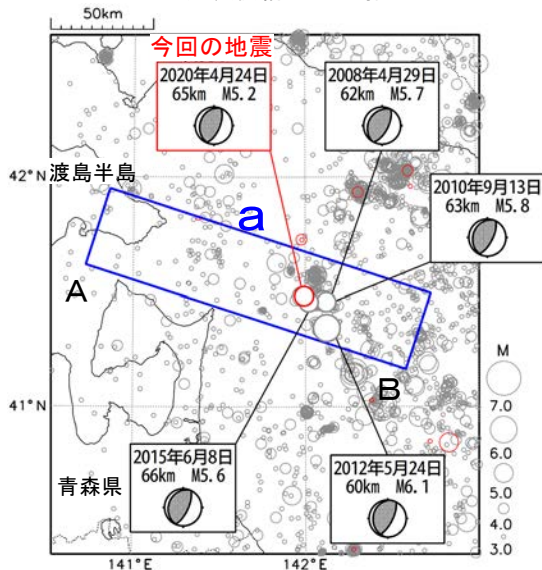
50km

今回の地震

2020年4月24日
65km M5.2

2008年4月29日
62km M5.7

42°N

渡島半島

2010年9月13日
63km M5.8

a

A

B

M

7.0

6.0

5.0

4.0

3.0

41°N

2015年6月8日
66km M5.6

青森県

2012年5月24日
60km M6.1

141°E

142°E